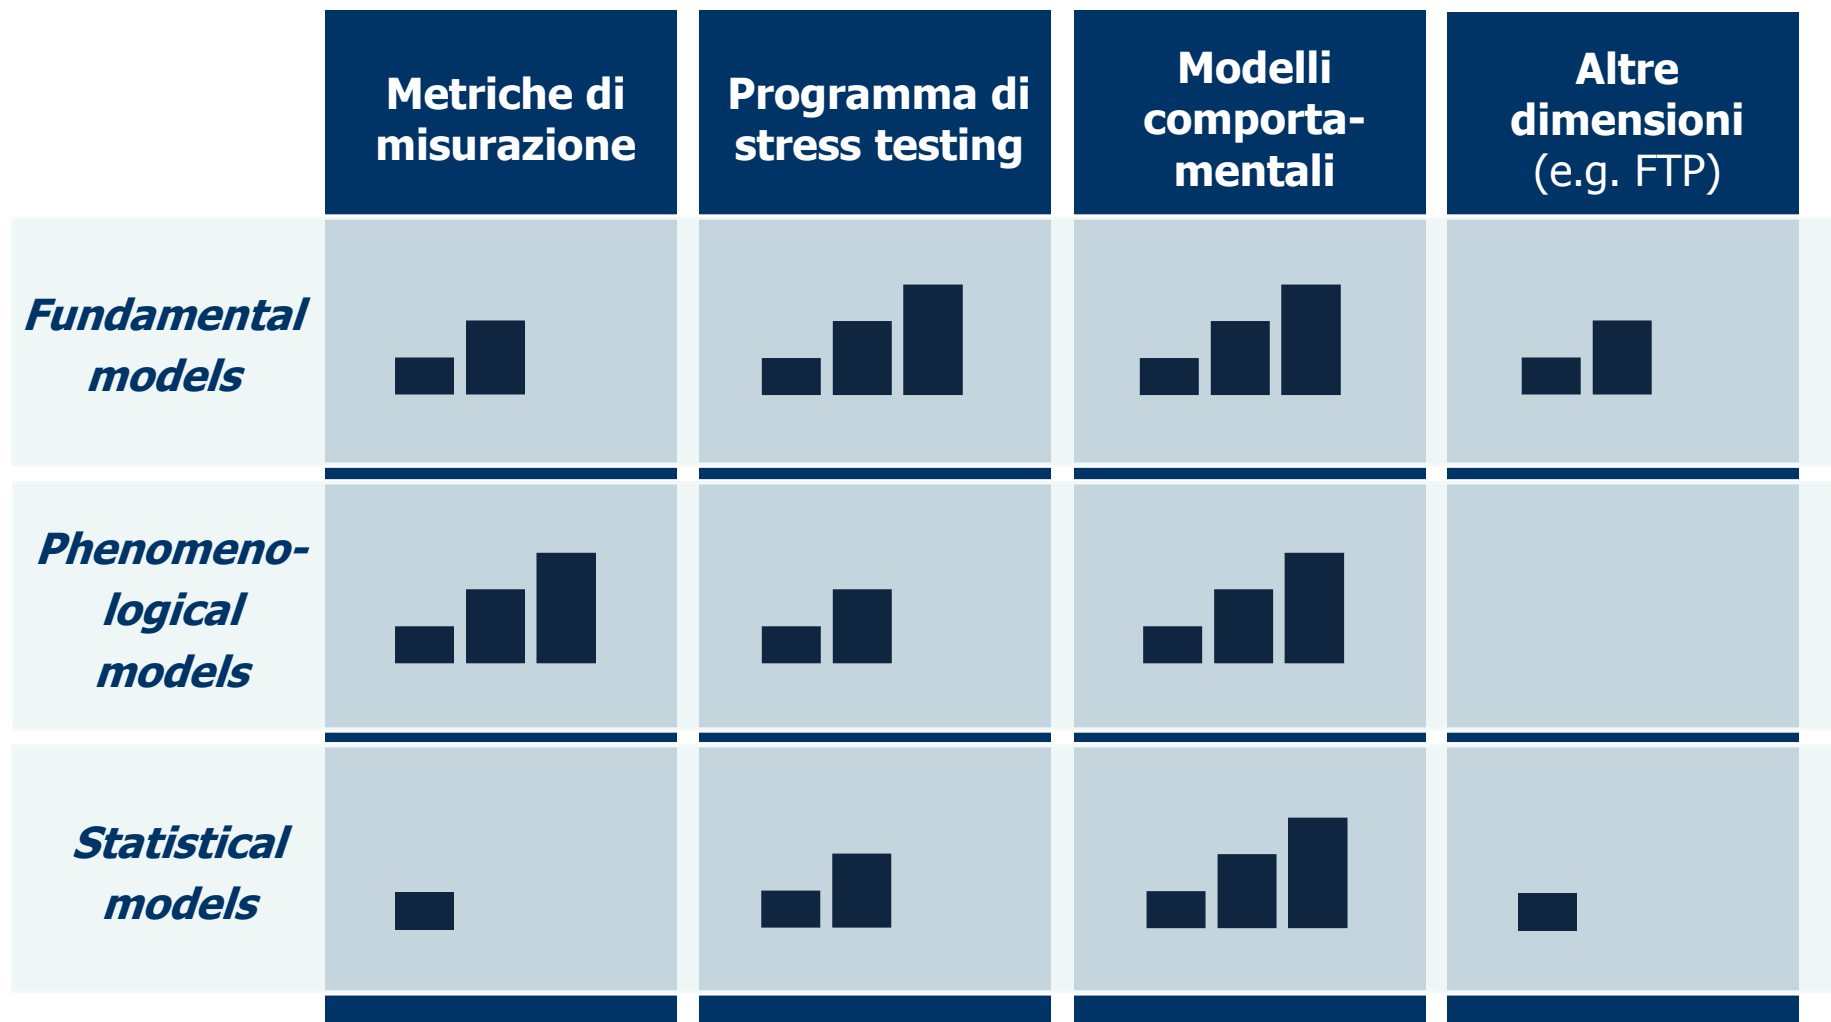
|  | Metriche di misurazione | Programma di stress testing | Modelli comportamentali | Altre dimensioni (e.g. FTP) |
|---|---|---|---|---|
| *Fundamental models* |  |  |  |  |
| *Phenomenological models* |  |  |  |  |
| *Statistical models* |  |  |  |  |